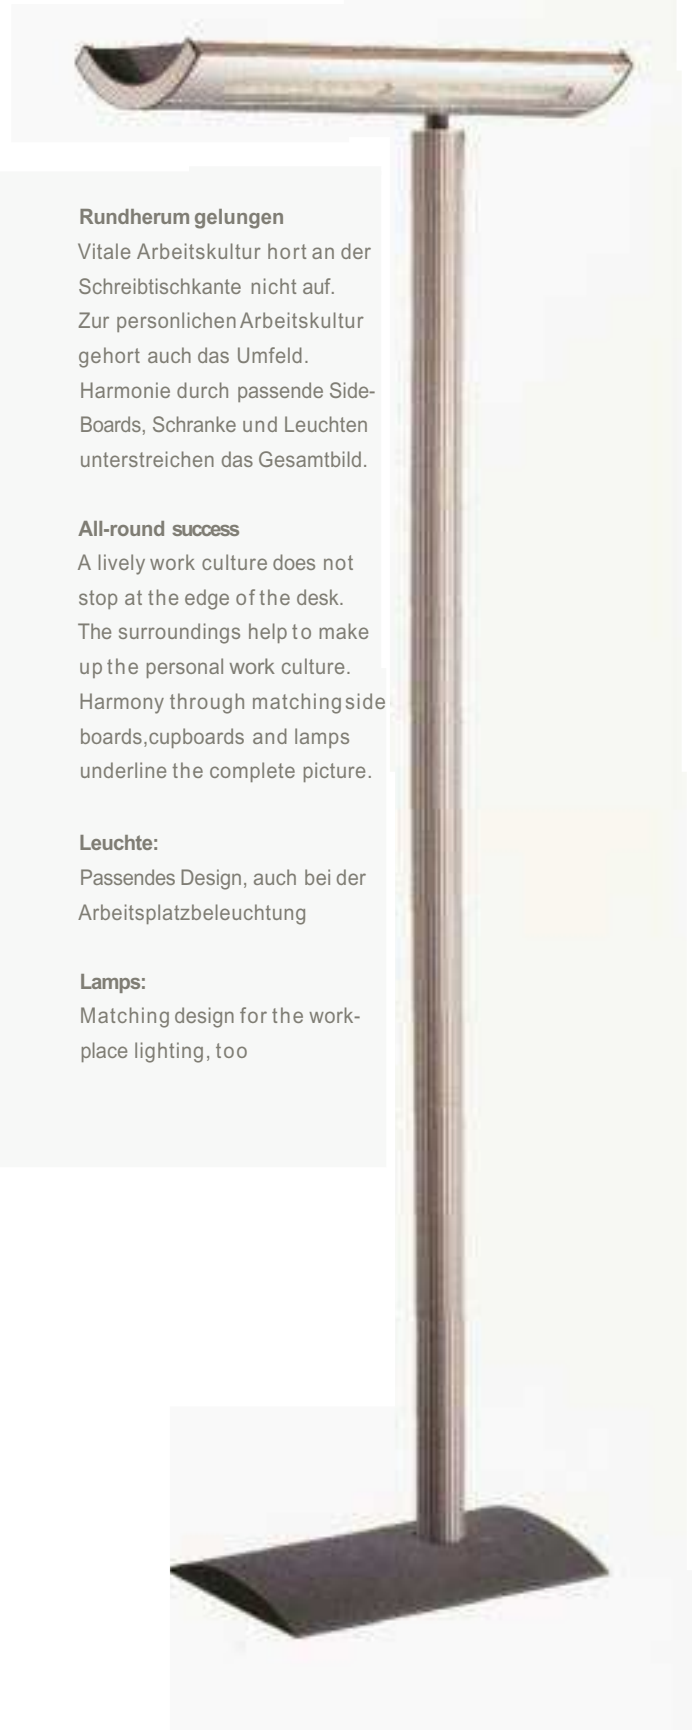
**Rundherum gelungen**
Vitale Arbeitskultur hort an der Schreibtischkante nicht auf. Zur personlichen Arbeitskultur gehort auch das Umfeld. Harmonie durch passende Side-Boards, Schranke und Leuchten unterstreichen das Gesamtbild.

**All-round success**
A lively work culture does not stop at the edge of the desk. The surroundings help to make up the personal work culture. Harmony through matching side boards,cupboards and lamps underline the complete picture.

**Leuchte:**
Passendes Design, auch bei der Arbeitsplatzbeleuchtung

**Lamps:**
Matching design for the workplace lighting, too